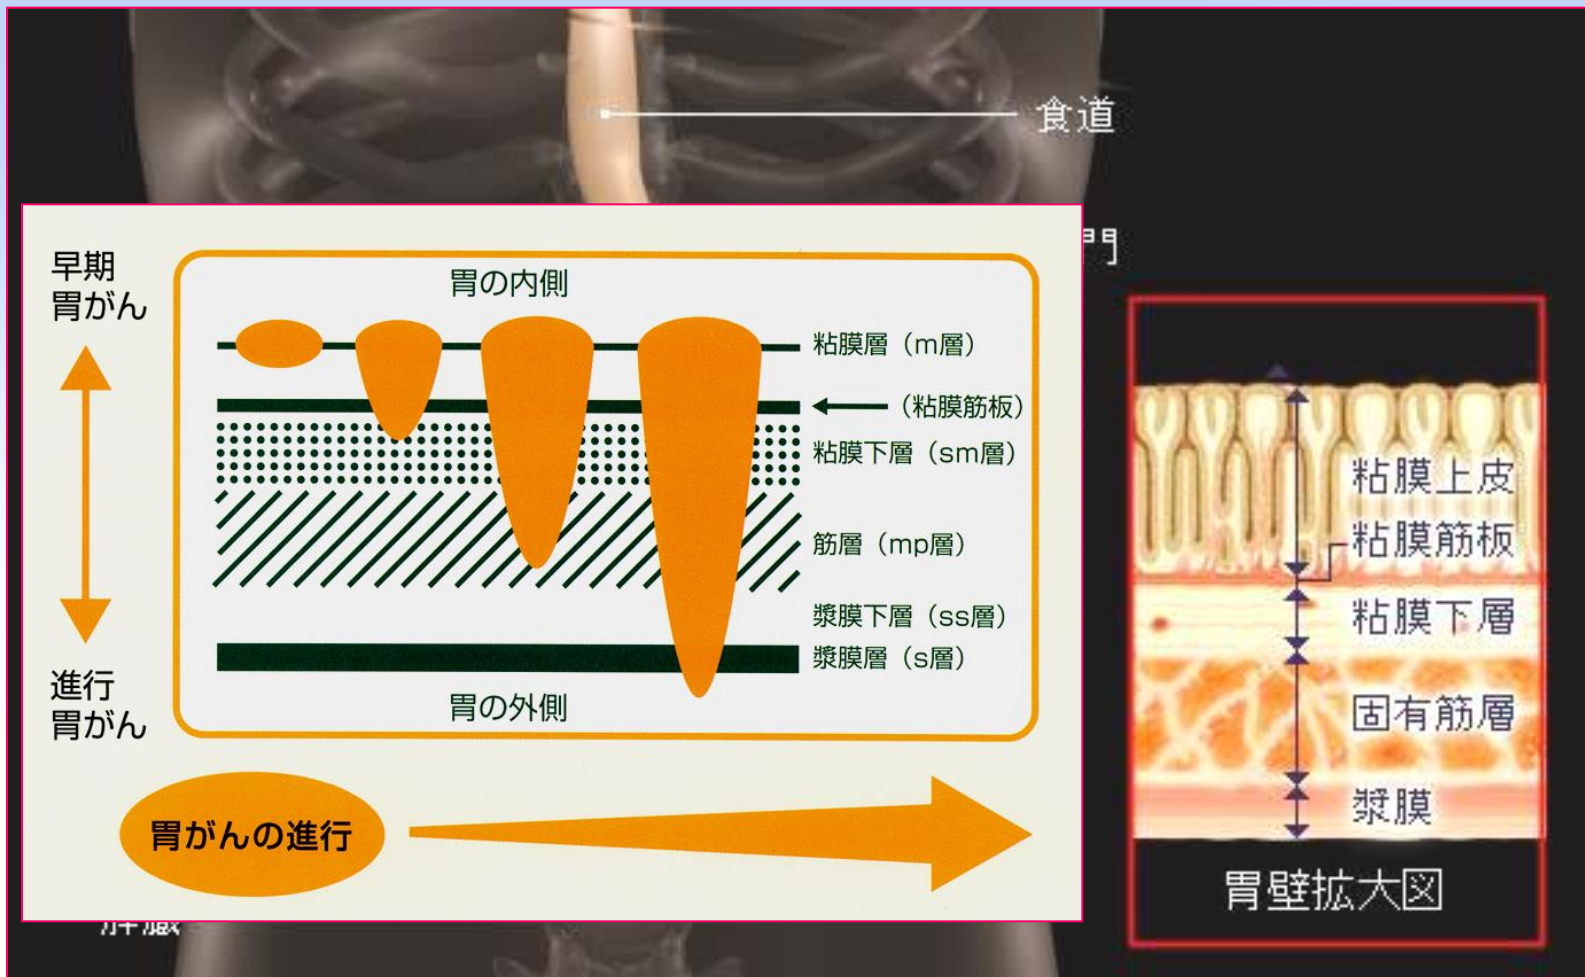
食道

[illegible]門

早期
胃がん

進行
胃がん

胃の内側

粘膜層（m層）
（粘膜筋板）
粘膜下層（sm層）
筋層（mp層）
漿膜下層（ss層）
漿膜層（s層）

胃の外側

胃がんの進行

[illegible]臓

粘膜上皮
粘膜筋板
粘膜下層
固有筋層
漿膜

胃壁拡大図